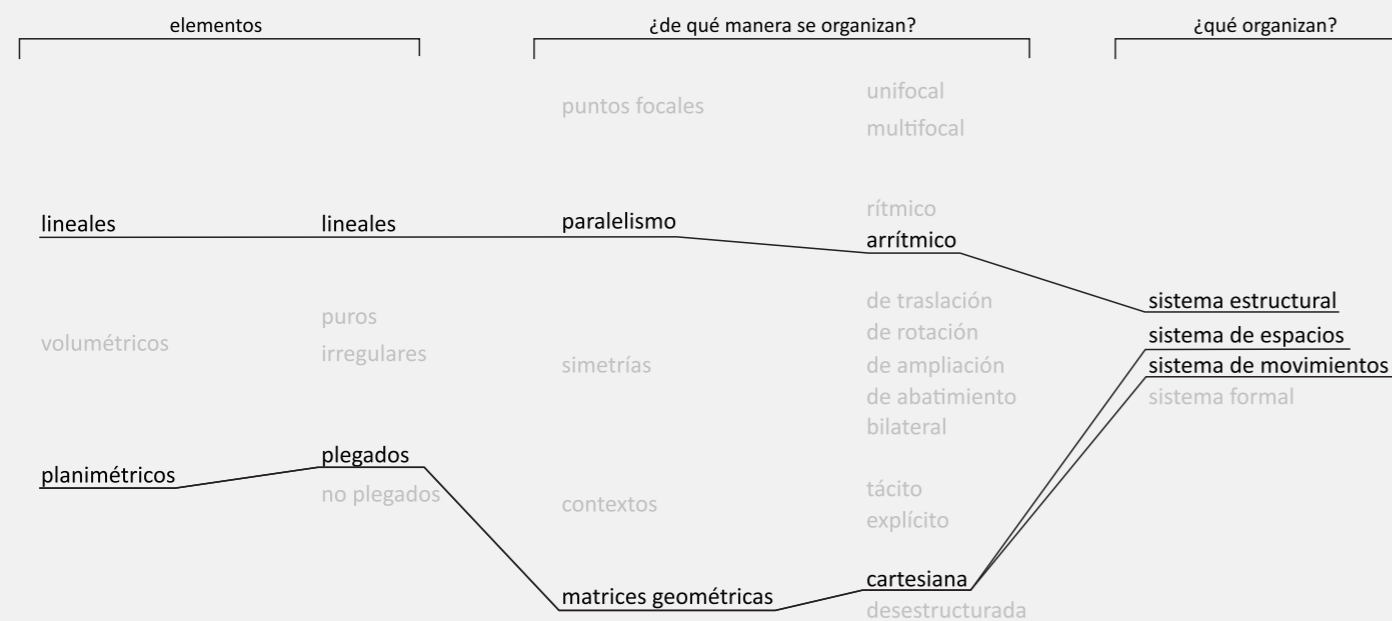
elementos

¿de qué manera se organizan?

¿qué organizan?

puntos focales

unifocal
multifocal

lineales
lineales
paralelismo
rítmico
arrítmico

sistema estructural

volumétricos
puros
irregulares

simetrías

de traslación
de rotación
de ampliación
de abatimiento
bilateral

sistema de espacios
sistema de movimientos
sistema formal

planimétricos
plegados
no plegados

contextos

tácito
explícito

matrices geométricas

cartesiana
desestructurada